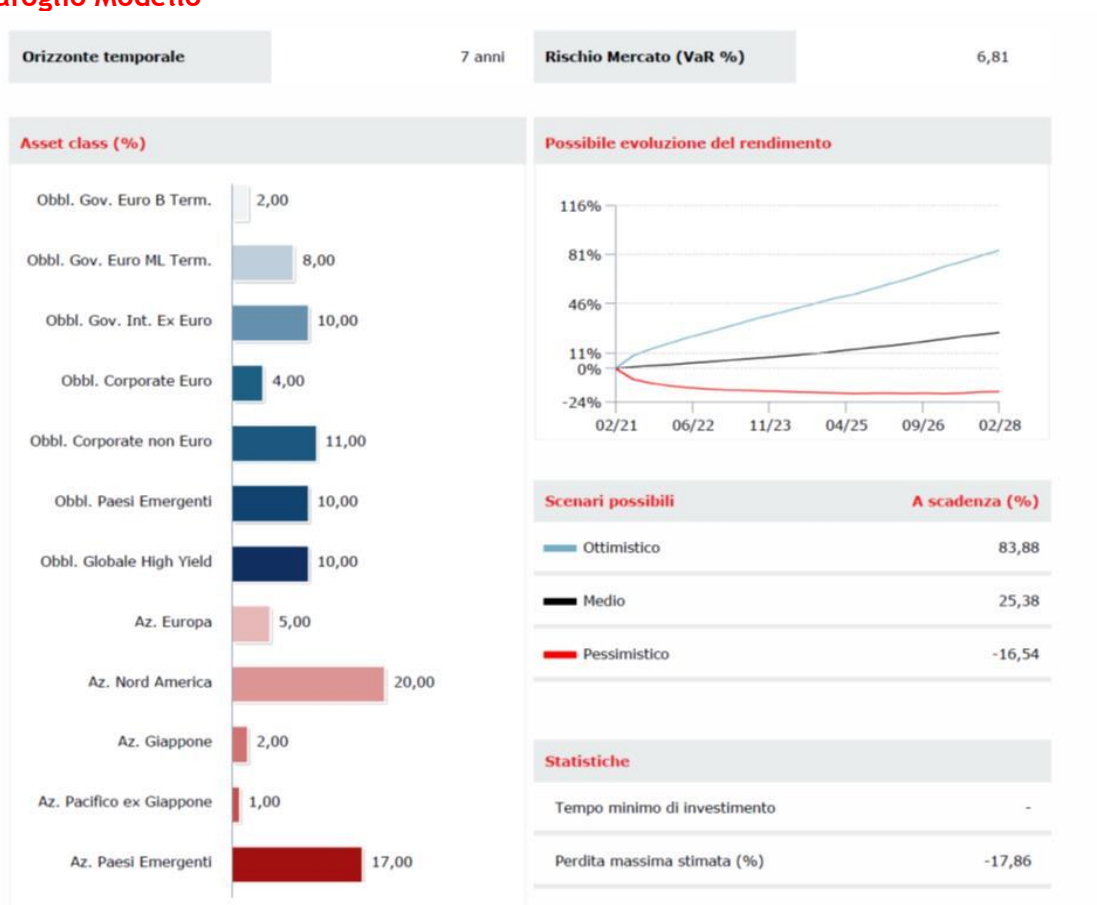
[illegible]afoglio Modello

Orizzonte temporale 7 anni

Rischio Mercato (VaR %) 6,81

Asset class (%)

| Asset class | % |
|---|---|
| Obbl. Gov. Euro B Term. | 2,00 |
| Obbl. Gov. Euro ML Term. | 8,00 |
| Obbl. Gov. Int. Ex Euro | 10,00 |
| Obbl. Corporate Euro | 4,00 |
| Obbl. Corporate non Euro | 11,00 |
| Obbl. Paesi Emergenti | 10,00 |
| Obbl. Globale High Yield | 10,00 |
| Az. Europa | 5,00 |
| Az. Nord America | 20,00 |
| Az. Giappone | 2,00 |
| Az. Pacifico ex Giappone | 1,00 |
| Az. Paesi Emergenti | 17,00 |

Possibile evoluzione del rendimento

116%
81%
46%
11%
0%
-24%
02/21 06/22 11/23 04/25 09/26 02/28

| Scenari possibili | A scadenza (%) |
|---|---|
| Ottimistico | 83,88 |
| Medio | 25,38 |
| Pessimistico | -16,54 |

Statistiche

| | |
|---|---|
| Tempo minimo di investimento | - |
| Perdita massima stimata (%) | -17,86 |